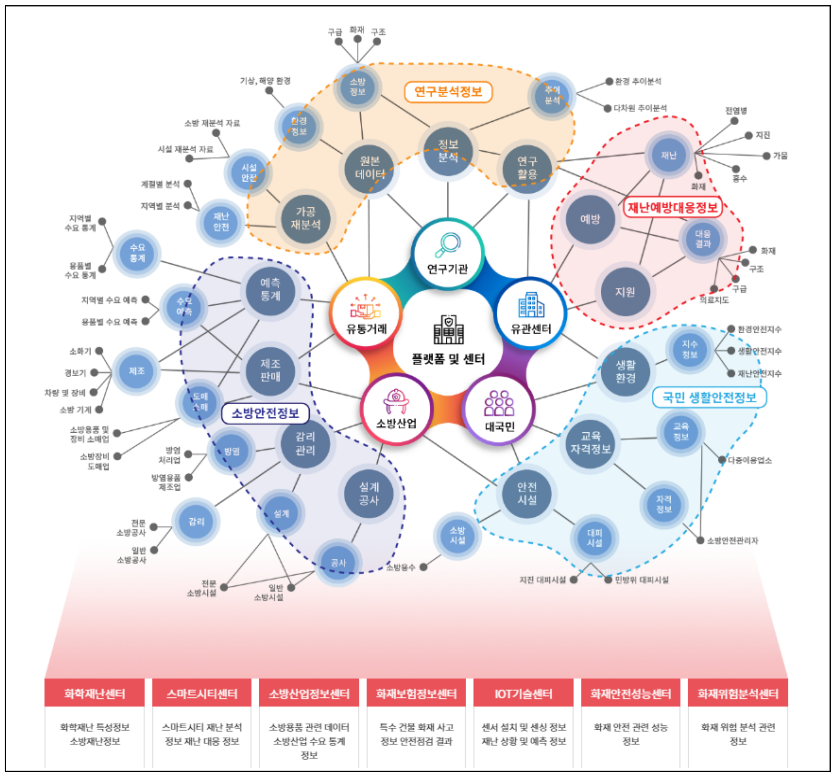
구급 화재 구조

소방정보

연구분석정보

추세분석

환경 추이분석

다차원 추이분석

기상, 해양 환경

환경정보

정보분석

원본데이터

연구활용

재난

진앙별

지진

가뭄

홍수

화재

소방 재분석 자료

시설 재분석 자료

시설안전

가공재분석

예방

재난예방대응정보

계절별 분석

지역별 분석

재난안전

대응결과

화재

구조

구급

의료지도

지역별 수요 통계

용품별 수요 통계

수요통계

연구기관

지원

예측통계

유통거래

유관센터

지역별 수요 예측

용품별 수요 예측

수요예측

플랫폼 및 센터

소화기

경보기

차량 및 장비

소방 기계

제조

제조판매

생활환경

지수정보

환경안전지수

생활안전지수

재난안전지수

도매소매

소방안전정보

소방산업

대국민

국민 생활안전정보

소방용품 및 장비 소매업

소방장비 도매업

감리관리

교육자격정보

교육정보

방염

방염 처리업

방염용품 제조업

다중이용업소

안전시설

설계공사

감리

설계

자격정보

전문 소방공사

일반 소방공사

소방시설

대피시설

소방안전관리자

공사

소방용수

지진 대피시설

민방위 대피시설

전문 소방시설

일반 소방시설

화학재난센터

화학재난 특성정보 소방재난정보

스마트시티센터

스마트시티 재난 분석 정보 재난 대응 정보

소방산업정보센터

소방용품 관련 데이터 소방산업 수요 통계 정보

화재보험정보센터

특수 건물 화재 사고 정보 안전점검 결과

IOT기술센터

센서 설치 및 센싱 정보 재난 상황 및 예측 정보

화재안전성능센터

화재 안전 관련 성능 정보

화재위험분석센터

화재 위험 분석 관련 정보